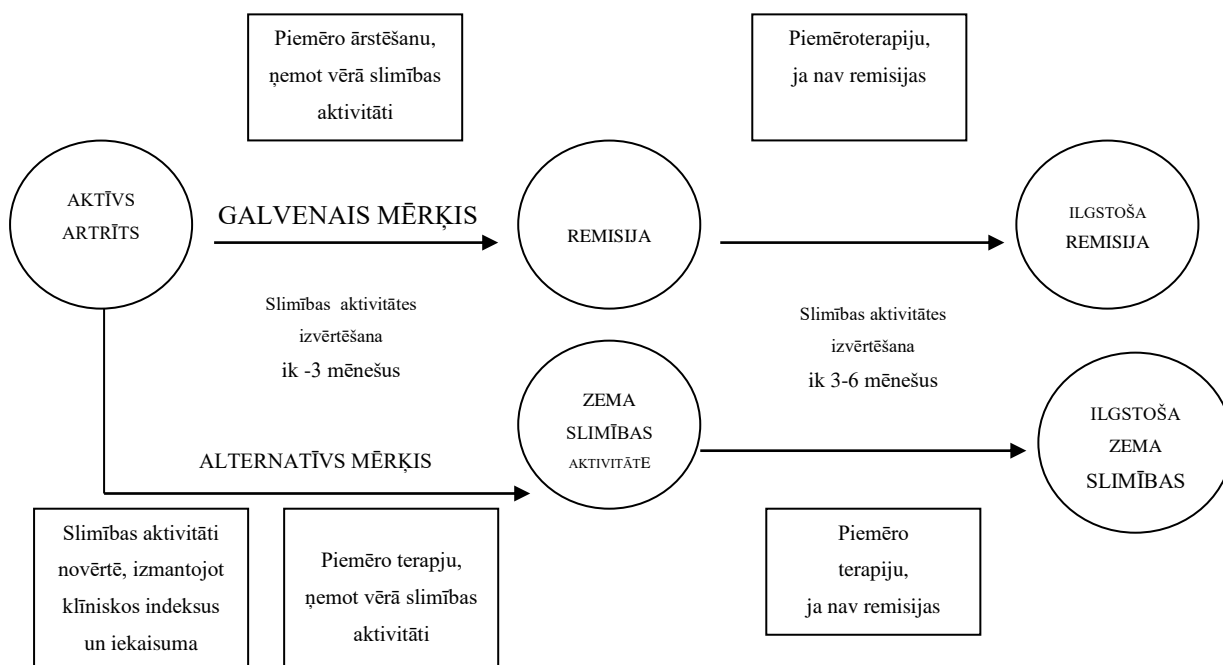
Piemēro ārstēšanu, ņemot vērā slimības aktivitāti

Piemēroterapiju, ja nav remisijas

AKTĪVS ARTRĪTS

GALVENAIS MĒRĶIS

REMISIJA

ILGSTOŠA REMISIJA

Slimības aktivitātes izvērtēšana ik -3 mēnešus

Slimības aktivitātes izvērtēšana ik 3-6 mēnešus

ZEMA SLIMĪBAS AKTIVITĀTE

ILGSTOŠA ZEMA SLIMĪBAS

ALTERNATĪVS MĒRĶIS

Slimības aktivitāti novērtē, izmantojot klīniskos indeksus un iekaisuma

Piemēro terapju, ņemot vērā slimības aktivitāti

Piemēro terapiju, ja nav remisijas